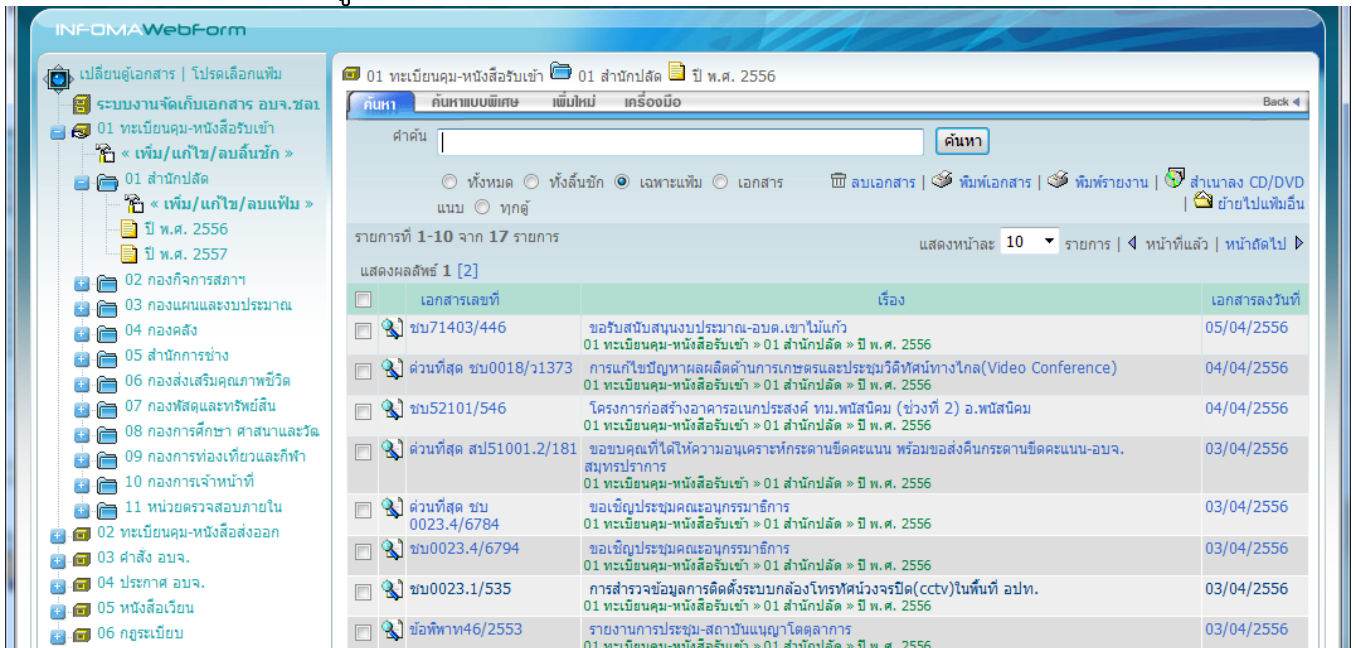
INFOMAWebForm

เปลี่ยนตู้เอกสาร | โปรดเลือกแฟ้ม
ระบบงานจัดเก็บเอกสาร อบจ.ชลบ
01 ทะเบียนคุม-หนังสือรับเข้า
« เพิ่ม/แก้ไข/ลบลิ้นชัก »
01 สำนักปลัด
« เพิ่ม/แก้ไข/ลบแฟ้ม »
ปี พ.ศ. 2556
ปี พ.ศ. 2557
02 กองกิจการสภาฯ
03 กองแผนและงบประมาณ
04 กองคลัง
05 สำนักการช่าง
06 กองส่งเสริมคุณภาพชีวิต
07 กองพัสดุและทรัพย์สิน
08 กองการศึกษา ศาสนาและวัฒ
09 กองการท่องเที่ยวและกีฬา
10 กองการเจ้าหน้าที่
11 หน่วยตรวจสอบภายใน
02 ทะเบียนคุม-หนังสือส่งออก
03 คำสั่ง อบจ.
04 ประกาศ อบจ.
05 หนังสือเวียน
06 กฎระเบียบ

01 ทะเบียนคุม-หนังสือรับเข้า 01 สำนักปลัด ปี พ.ศ. 2556

ค้นหา | ค้นหาแบบพิเศษ | เพิ่มใหม่ | เครื่องมือ | Back

คำค้น [ ] ค้นหา

ทั้งหมด ทั้งลิ้นชัก เฉพาะแฟ้ม เอกสาร แนบ ทุกตู้

ลบเอกสาร | พิมพ์เอกสาร | พิมพ์รายงาน | สำเนาลง CD/DVD | ย้ายไปแฟ้มอื่น

รายการที่ 1-10 จาก 17 รายการ

แสดงหน้าละ 10 รายการ | หน้าที่แล้ว | หน้าถัดไป

แสดงผลลัพธ์ 1 [2]

| เอกสารเลขที่ | เรื่อง | เอกสารลงวันที่ |
|---|---|---|
| ชบ71403/446 | ขอรับสนับสนุนงบประมาณ-อบต.เขาไม้แก้ว 01 ทะเบียนคุม-หนังสือรับเข้า » 01 สำนักปลัด » ปี พ.ศ. 2556 | 05/04/2556 |
| ด่วนที่สุด ชบ0018/ว1373 | การแก้ไขปัญหาผลผลิตด้านการเกษตรและประชุมวีดิทัศน์ทางไกล(Video Conference) 01 ทะเบียนคุม-หนังสือรับเข้า » 01 สำนักปลัด » ปี พ.ศ. 2556 | 04/04/2556 |
| ชบ52101/546 | โครงการก่อสร้างอาคารอเนกประสงค์ ทม.พนัสนิคม (ช่วงที่ 2) อ.พนัสนิคม 01 ทะเบียนคุม-หนังสือรับเข้า » 01 สำนักปลัด » ปี พ.ศ. 2556 | 04/04/2556 |
| ด่วนที่สุด สป51001.2/181 | ขอขอบคุณที่ได้ให้ความอนุเคราะห์กระดานขีดคะแนน พร้อมขอส่งคืนกระดานขีดคะแนน-อบจ.สมุทรปราการ 01 ทะเบียนคุม-หนังสือรับเข้า » 01 สำนักปลัด » ปี พ.ศ. 2556 | 03/04/2556 |
| ด่วนที่สุด ชบ 0023.4/6784 | ขอเชิญประชุมคณะอนุกรรมาธิการ 01 ทะเบียนคุม-หนังสือรับเข้า » 01 สำนักปลัด » ปี พ.ศ. 2556 | 03/04/2556 |
| ชบ0023.4/6794 | ขอเชิญประชุมคณะอนุกรรมาธิการ 01 ทะเบียนคุม-หนังสือรับเข้า » 01 สำนักปลัด » ปี พ.ศ. 2556 | 03/04/2556 |
| ชบ0023.1/535 | การสำรวจข้อมูลการติดตั้งระบบกล้องโทรทัศน์วงจรปิด(cctv)ในพื้นที่ อปท. 01 ทะเบียนคุม-หนังสือรับเข้า » 01 สำนักปลัด » ปี พ.ศ. 2556 | 03/04/2556 |
| ข้อพิพาท46/2553 | รายงานการประชุม-สถาบันแนุญาโตตุลาการ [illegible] | 03/04/2556 |